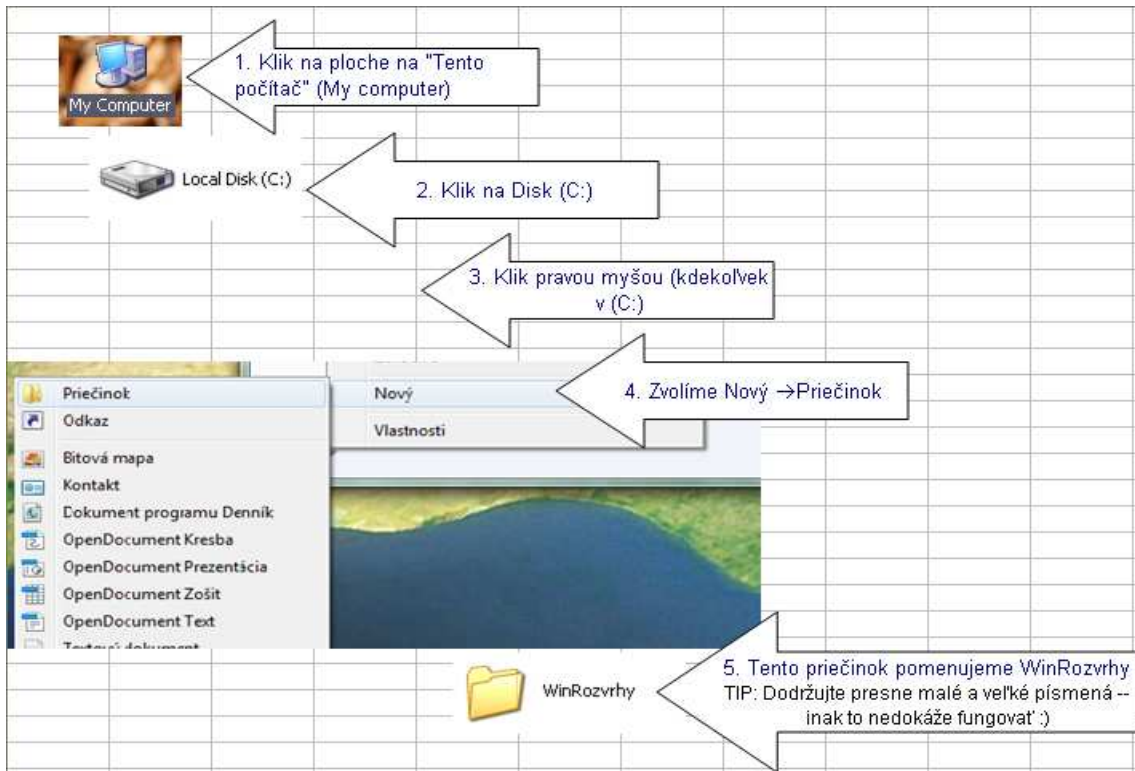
My Computer

1. Klik na ploche na "Tento počítač" (My computer)

Local Disk (C:)

2. Klik na Disk (C:)

3. Klik pravou myšou (kdekoľvek v (C:)

Priečinok
Odkaz
Bitová mapa
Kontakt
Dokument programu Denník
OpenDocument Kresba
OpenDocument Prezentácia
OpenDocument Zošit
OpenDocument Text
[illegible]

Nový
Vlastnosti

4. Zvolíme Nový →Priečinok

WinRozvrhy

5. Tento priečinok pomenujeme WinRozvrhy
TIP: Dodržujte presne malé a veľké písmená -- inak to nedokáže fungovať :)